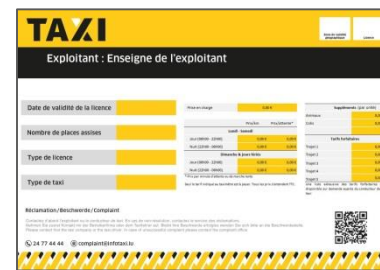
TAXI

Exploitant : Enseigne de l'exploitant

Date de validité de la licence

Nombre de places assises

Type de licence

Type de taxi

Réclamation / Beschwerde / Complaint

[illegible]

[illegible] 24 77 44 44 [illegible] complaint@infotaxi.lu

Prise en charge

Lundi - Samedi

Jour

Nuit

Dimanche & Jours fériés

Jour

Nuit

Suppléments

Tarifs forfaitaires

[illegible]